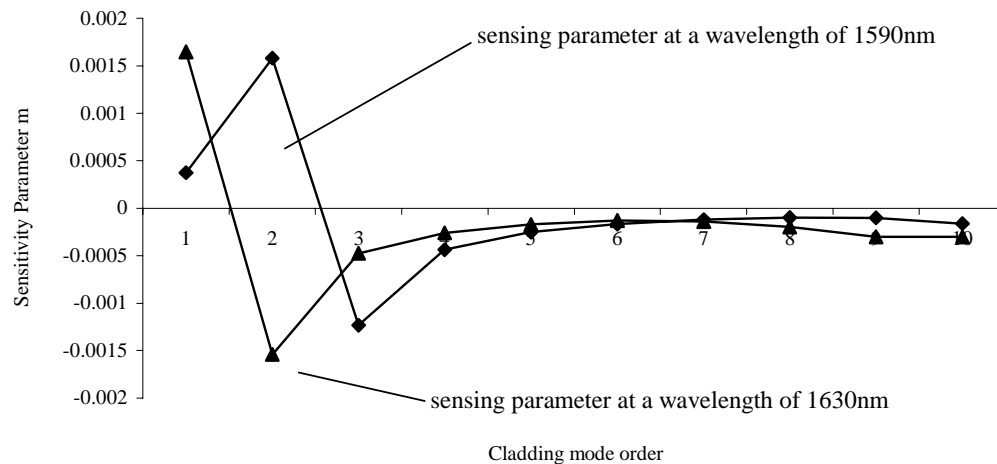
sensing parameter at a wavelength of 1590nm

sensing parameter at a wavelength of 1630nm

0.002
0.0015
0.001
0.0005
0
-0.0005
-0.001
-0.0015
-0.002

Sensitivity Parameter m

1 2 3 4 5 6 7 8 9 10

Cladding mode order